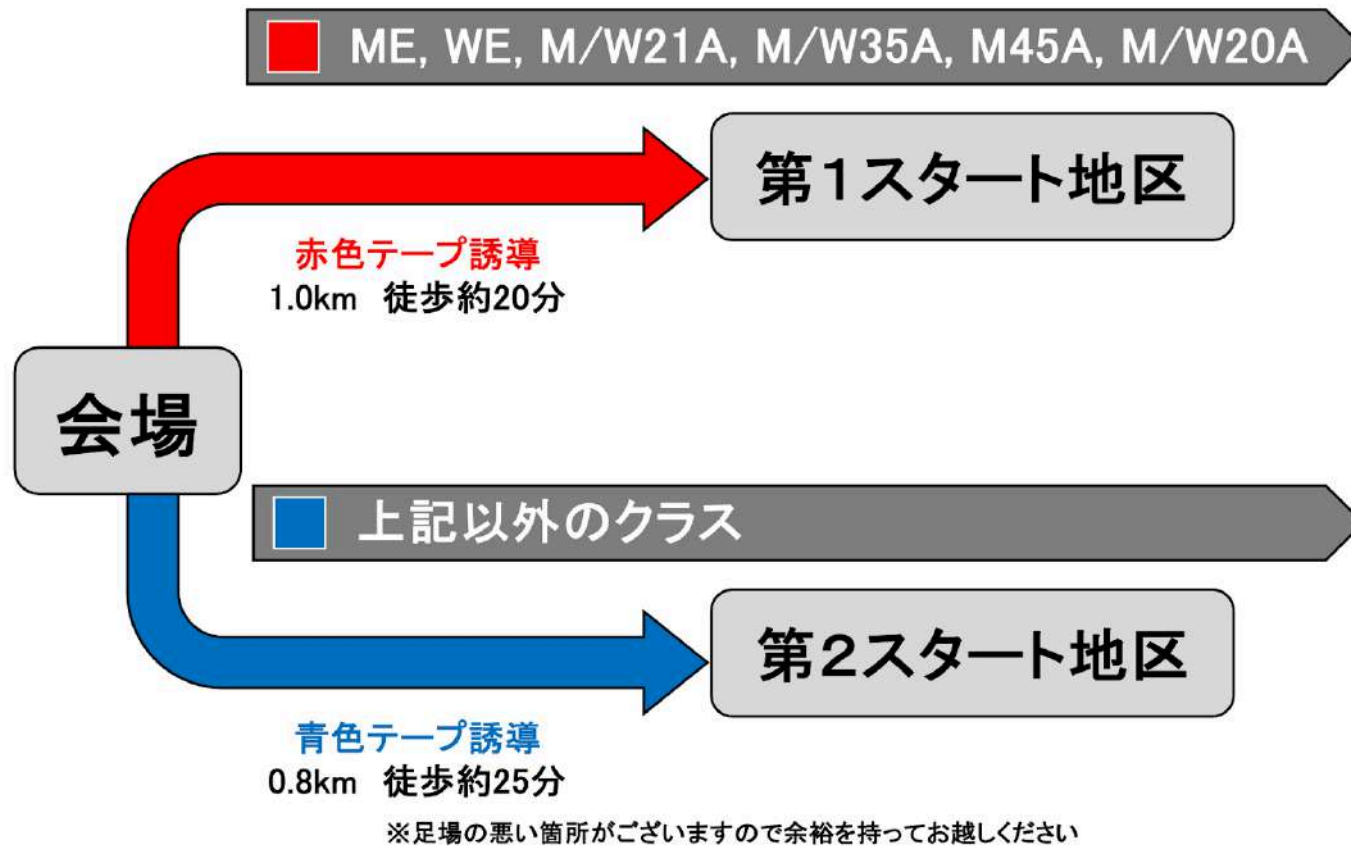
ME, WE, M/W21A, M/W35A, M45A, M/W20A

第1スタート地区

赤色テープ誘導
1.0km 徒歩約20分

会場

上記以外のクラス

第2スタート地区

青色テープ誘導
0.8km 徒歩約25分

※足場の悪い箇所がございますので余裕を持ってお越しください